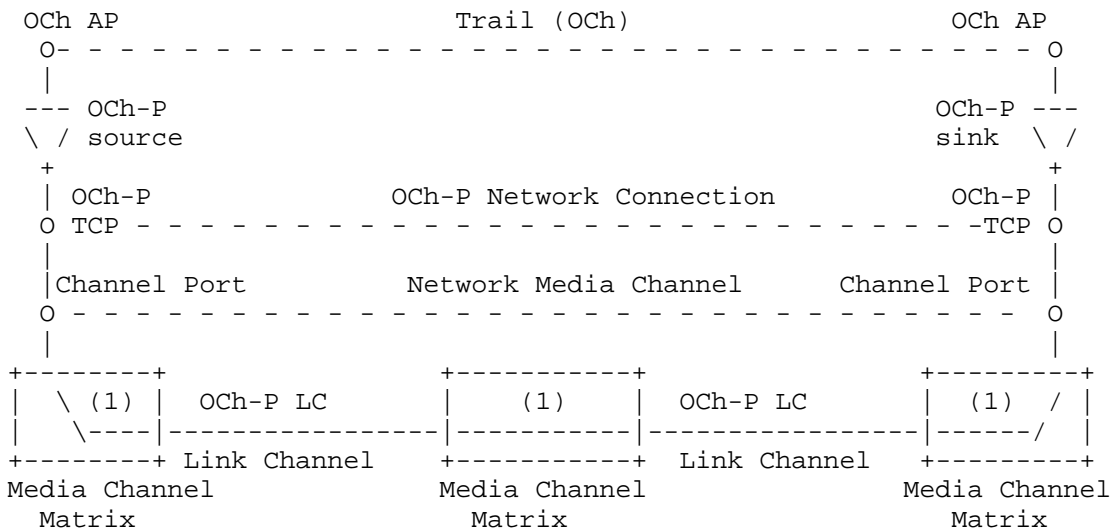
OCh AP Trail (OCh) OCh AP

OCh-P source

OCh-P sink

OCh-P TCP

OCh-P Network Connection

OCh-P TCP

Channel Port

Network Media Channel

Channel Port

(1)

OCh-P LC

(1)

OCh-P LC

(1)

Link Channel

Link Channel

Media Channel Matrix

Media Channel Matrix

Media Channel Matrix